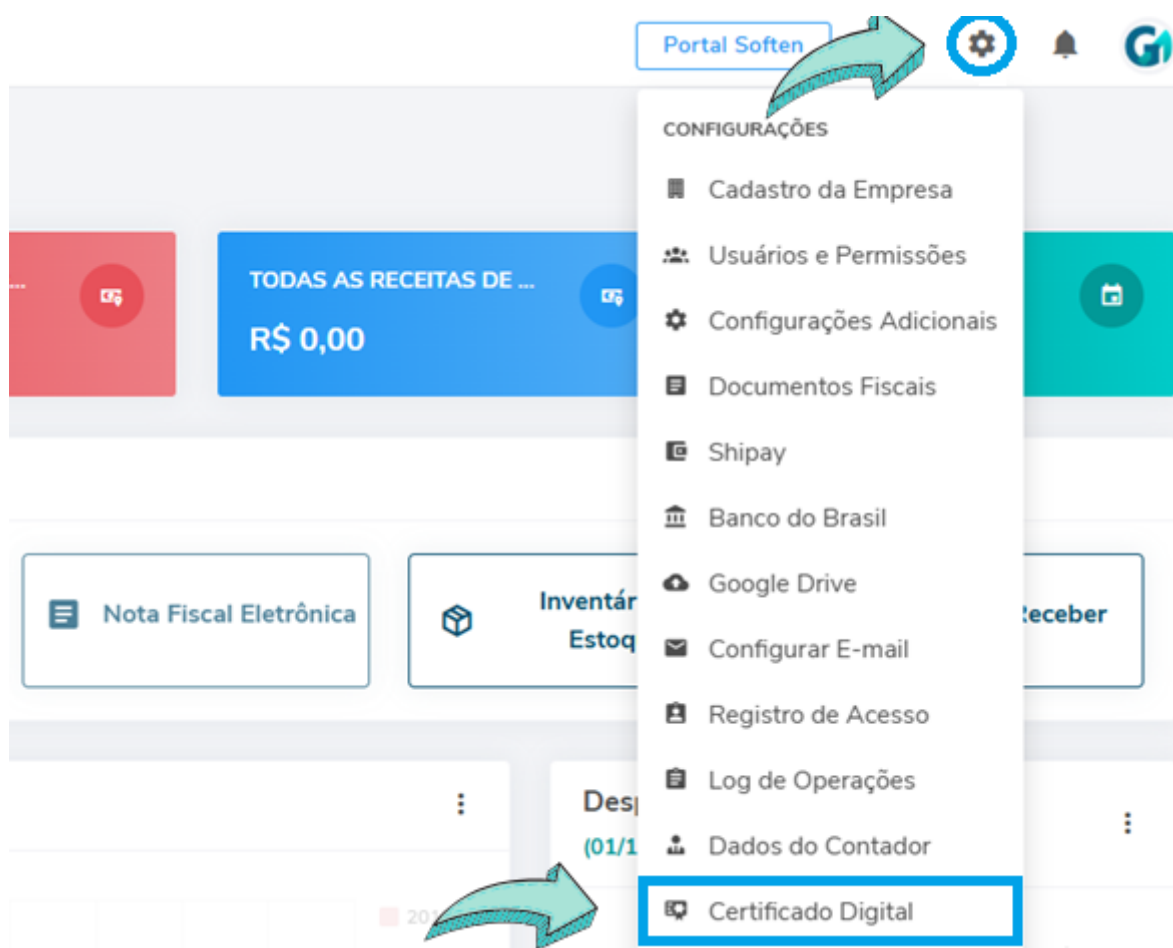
Portal Soften

CONFIGURAÇÕES

Cadastro da Empresa

Usuários e Permissões

Configurações Adicionais

Documentos Fiscais

Shipay

Banco do Brasil

Google Drive

Configurar E-mail

Registro de Acesso

Log de Operações

Dados do Contador

Certificado Digital

...

TODAS AS RECEITAS DE ...

R$ 0,00

Nota Fiscal Eletrônica

Inventár
Estoq

eceber

Desp
(01/1

20